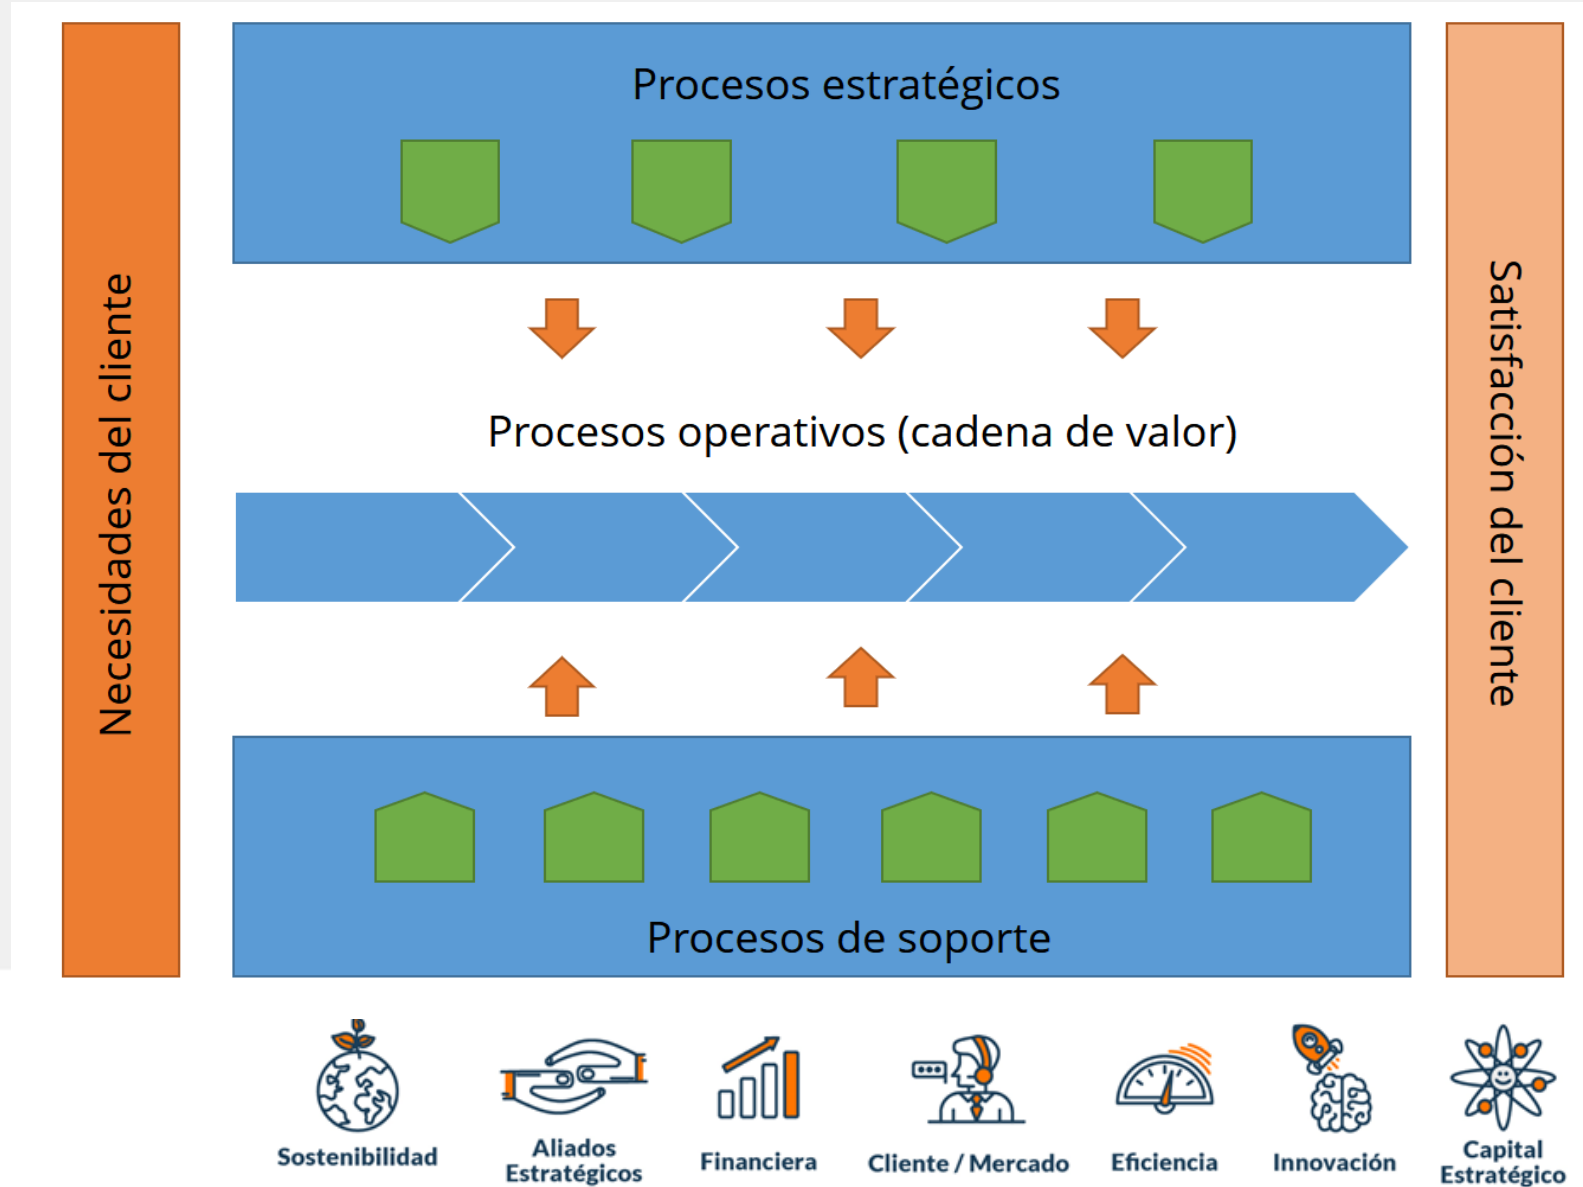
Necesidades del cliente

Procesos estratégicos

Procesos operativos (cadena de valor)

Procesos de soporte

Satisfacción del cliente

Sostenibilidad

Aliados Estratégicos

Financiera

Cliente / Mercado

Eficiencia

Innovación

Capital Estratégico